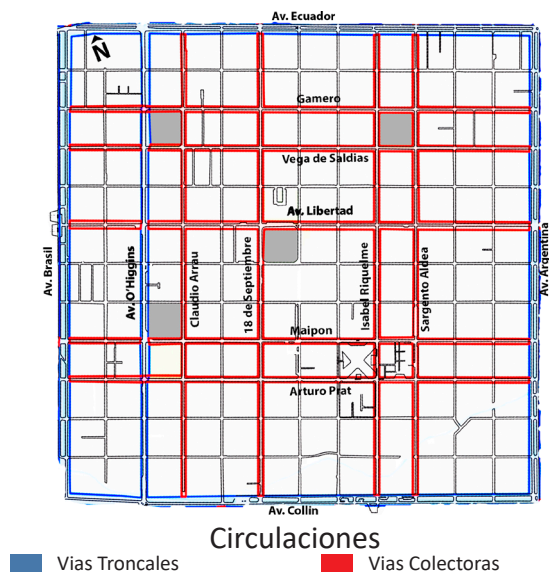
Av. Ecuador
N
Gamero
Vega de Saldias
Av. Libertad
Av. Brasil
Av. O'Higgins
Claudio Arrau
18 de Septiembre
Isabel Riquelme
Sargento Aldea
Av. Argentina
Maipon
Arturo Prat
Av. Collin
Circulaciones
Vias Troncales
Vias Colectoras